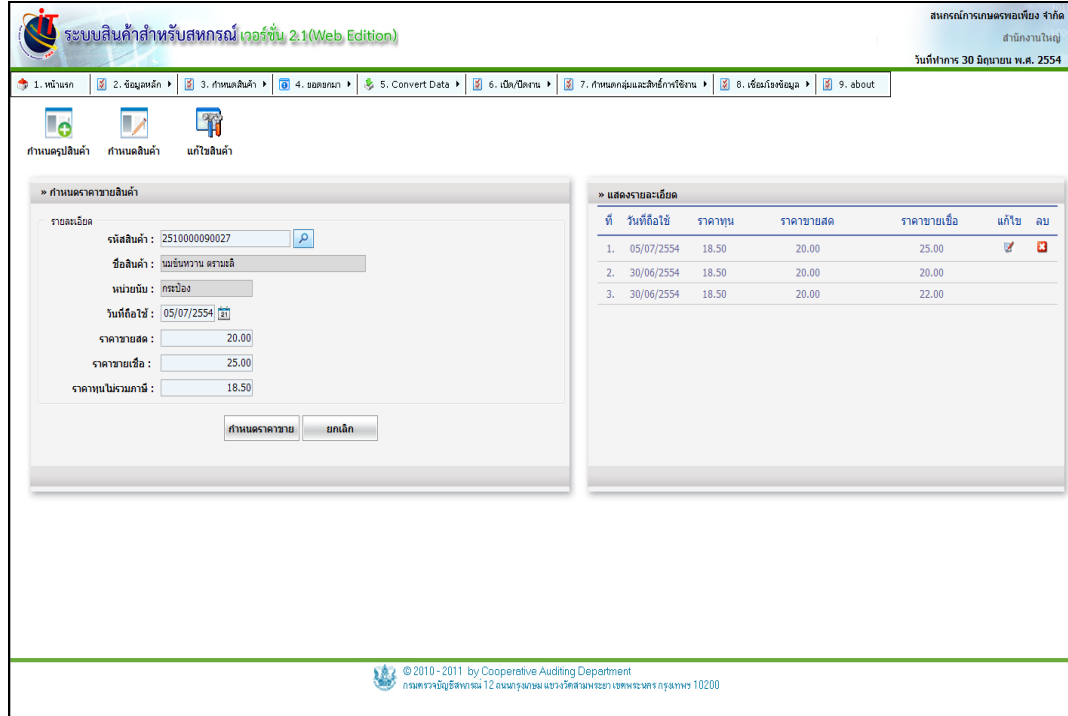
ระบบสินค้าสำหรับสหกรณ์ เวอร์ชั่น 2.1(Web Edition)

สหกรณ์การเกษตรพอเพียง จำกัด
สำนักงานใหญ่
วันที่ทำการ 30 มิถุนายน พ.ศ. 2554

1. หน้าแรก | 2. ข้อมูลหลัก | 3. กำหนดสินค้า | 4. ยอดยกมา | 5. Convert Data | 6. เปิด/ปิดงาน | 7. กำหนดกลุ่มและสิทธิ์การใช้งาน | 8. เชื่อมโยงข้อมูล | 9. about

กำหนดรูปสินค้า กำหนดสินค้า แก้ไขสินค้า

» กำหนดราคาขายสินค้า

รายละเอียด
รหัสสินค้า : 2510000090027
ชื่อสินค้า : นมข้นหวาน ตรามะลิ
หน่วยนับ : กระป๋อง
วันที่ถือใช้ : 05/07/2554
ราคาขายสด : 20.00
ราคาขายเชื่อ : 25.00
ราคาทุนไม่รวมภาษี : 18.50

กำหนดราคาขาย ยกเลิก

» แสดงรายละเอียด

| ที่ | วันที่ถือใช้ | ราคาทุน | ราคาขายสด | ราคาขายเชื่อ | แก้ไข | ลบ |
|---|---|---|---|---|---|---|
| 1. | 05/07/2554 | 18.50 | 20.00 | 25.00 | | |
| 2. | 30/06/2554 | 18.50 | 20.00 | 20.00 | | |
| 3. | 30/06/2554 | 18.50 | 20.00 | 22.00 | | |

© 2010 - 2011 by Cooperative Auditing Department
กรมตรวจบัญชีสหกรณ์ 12 ถนนกรุงเกษม แขวงวัดสามพระยา เขตพระนคร กรุงเทพฯ 10200